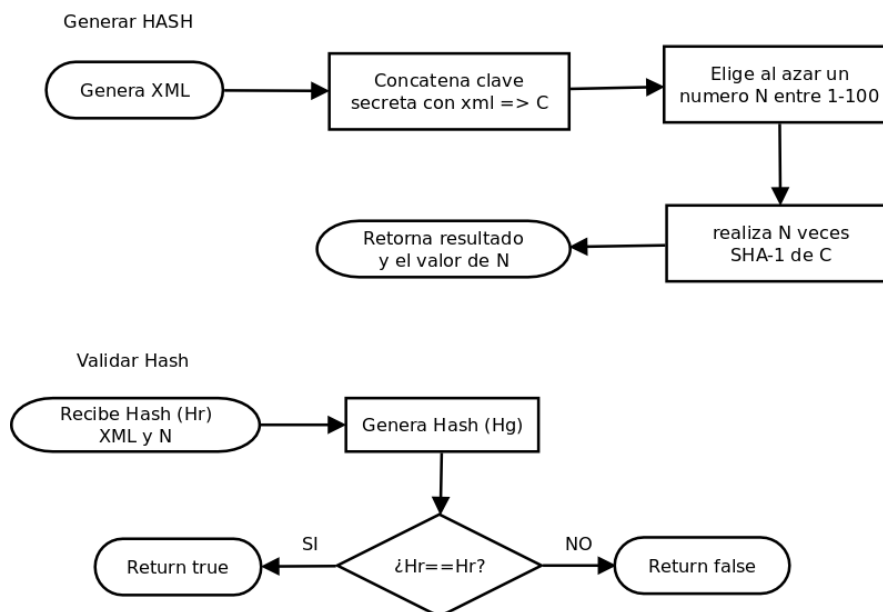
Generar HASH

Genera XML

Concatena clave secreta con xml => C

Elige al azar un numero N entre 1-100

realiza N veces SHA-1 de C

Retorna resultado y el valor de N

Validar Hash

Recibe Hash (Hr) XML y N

Genera Hash (Hg)

SI

¿Hr==Hr?

NO

Return true

Return false